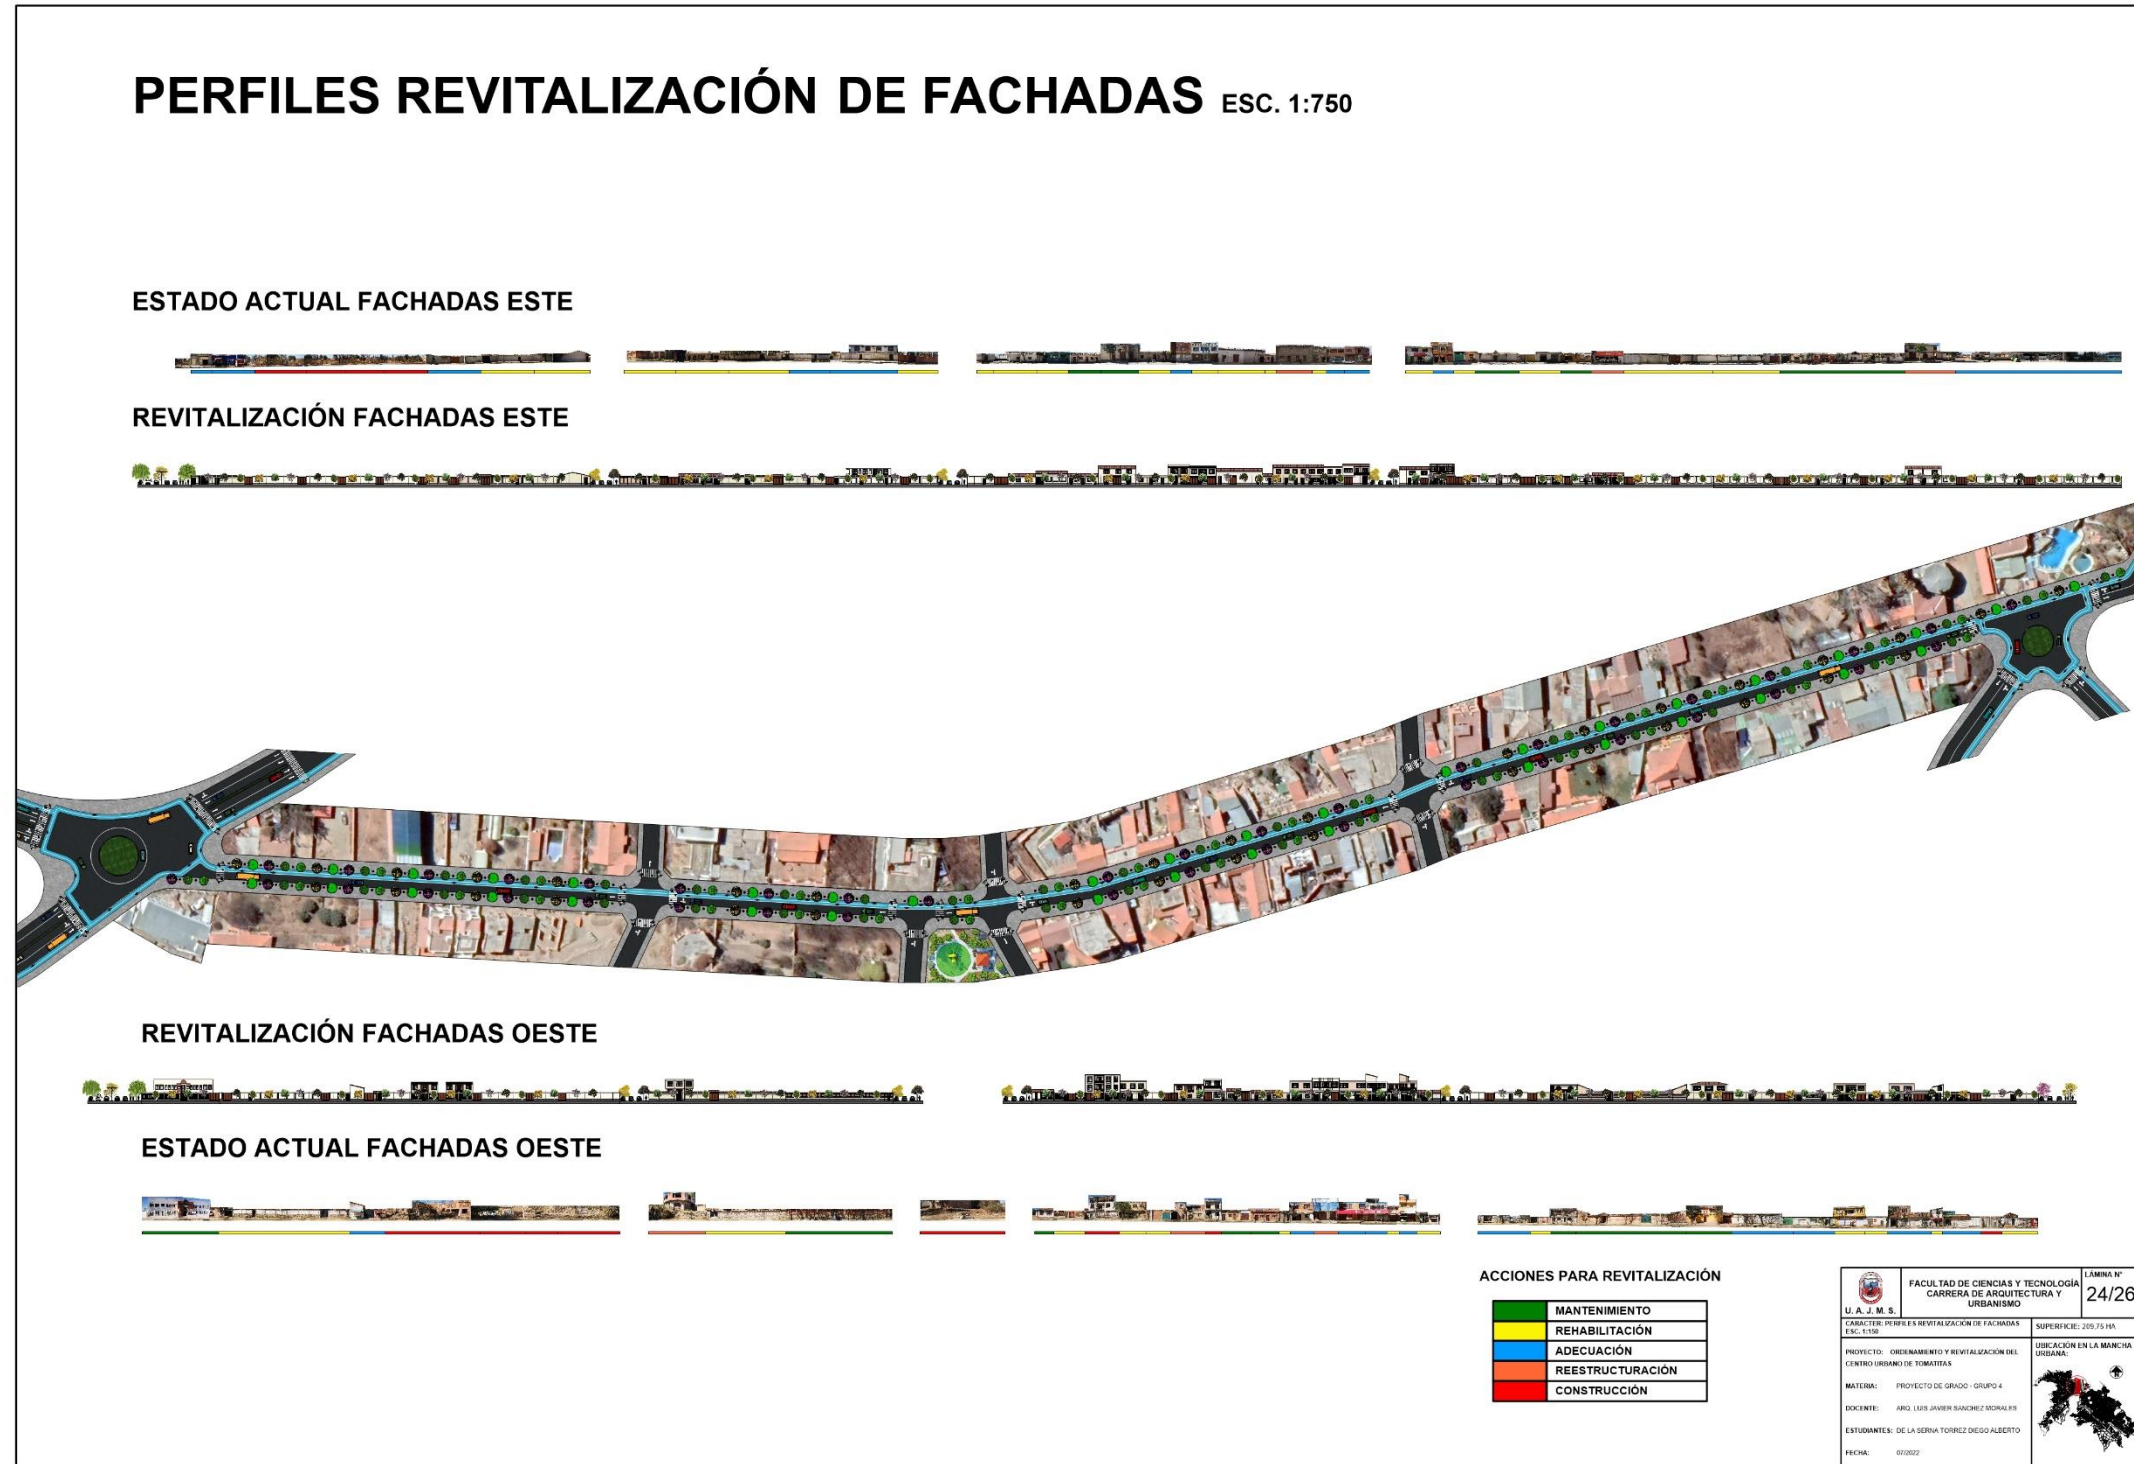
PERFILES REVITALIZACIÓN DE FACHADAS ESC. 1:750

ESTADO ACTUAL FACHADAS ESTE

REVITALIZACIÓN FACHADAS ESTE

REVITALIZACIÓN FACHADAS OESTE

ESTADO ACTUAL FACHADAS OESTE

ACCIONES PARA REVITALIZACIÓN

| | |
|---|---|
| | MANTENIMIENTO |
| | REHABILITACIÓN |
| | ADECUACIÓN |
| | REESTRUCTURACIÓN |
| | CONSTRUCCIÓN |

U. A. J. M. S.
FACULTAD DE CIENCIAS Y TECNOLOGÍA CARRERA DE ARQUITECTURA Y URBANISMO
LAMINA N° 24/26
CARACTER: PERFILES REVITALIZACIÓN DE FACHADAS ESC. 1:150
SUPERFICIE: 209.75 HA
PROYECTO: ORDENAMIENTO Y REVITALIZACIÓN DEL CENTRO URBANO DE TOMATITAS
UBICACIÓN EN LA MANCHA URBANA:
MATERIA: PROYECTO DE GRADO - GRUPO 4
DOCENTE: ARQ. LUIS JAVIER SANCHEZ MORALES
ESTUDIANTES: DE LA SERNA TORREZ DIEGO ALBERTO
FECHA: 07/2022